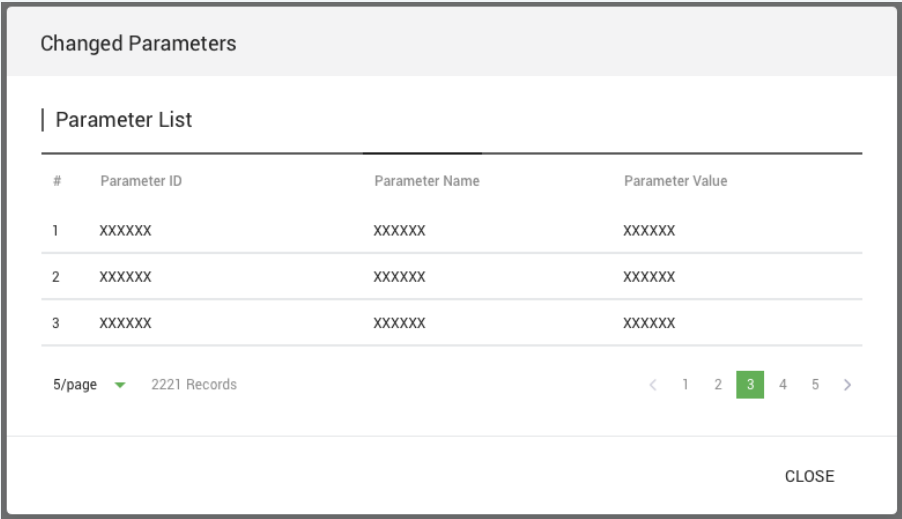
Changed Parameters

Parameter List

| # | Parameter ID | Parameter Name | Parameter Value |
|---|---|---|---|
| 1 | XXXXXX | XXXXXX | XXXXXX |
| 2 | XXXXXX | XXXXXX | XXXXXX |
| 3 | XXXXXX | XXXXXX | XXXXXX |

5/page 2221 Records

< 1 2 3 4 5 >

CLOSE